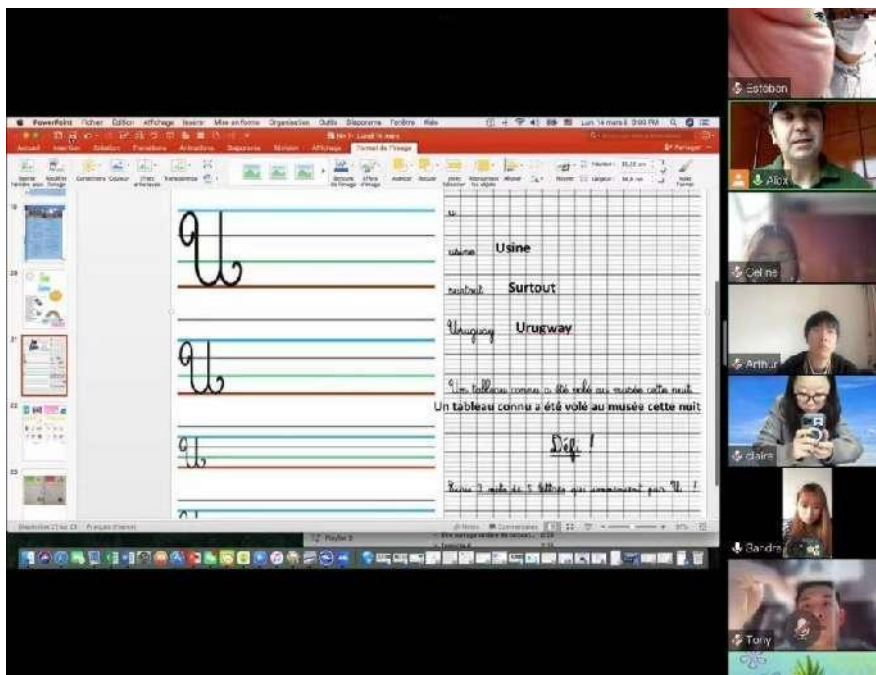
PowerPoint Fichier Édition Affichage Insérer Mise en forme Organiser Outils Diaporama Fenêtre Aide

Lun 14 mars 3:00 PM

Lundi 14 mars

Accueil Insertion Création Transitions Animations Diaporama Révision Affichage Format de l'image

Partager

U

U

U

usine Usine

surtout Surtout

Urugway Urugway

Un tableau connu a été volé au musée cette nuit
Un tableau connu a été volé au musée cette nuit

Défi !

Écris 3 mots de 5 lettres qui commencent par U. !

Diapositive 21 sur 23 Français (France)

Notes Commentaires

Esteban

Alex

Celine

Arthur

claire

Sandra

Tony